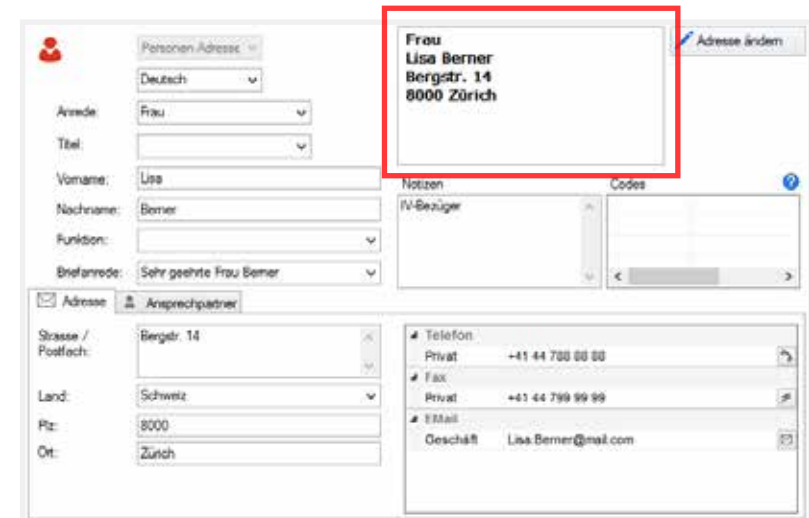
Personen Adresse
Deutsch
Anrede: Frau
Titel:
Vorname: Lisa
Nachname: Berner
Funktion:
Briefanrede: Sehr geehrte Frau Berner

Frau
Lisa Berner
Bergstr. 14
8000 Zürich

Adresse ändern

Notizen
IV-Bezüger

Codes

Adresse
Ansprechpartner

Strasse / Postfach: Bergstr. 14
Land: Schweiz
Plz: 8000
Ort: Zürich

Telefon
Privat +41 44 788 88 88
Fax
Privat +41 44 799 99 99
EMail
Geschäft Lisa.Berner@mail.com